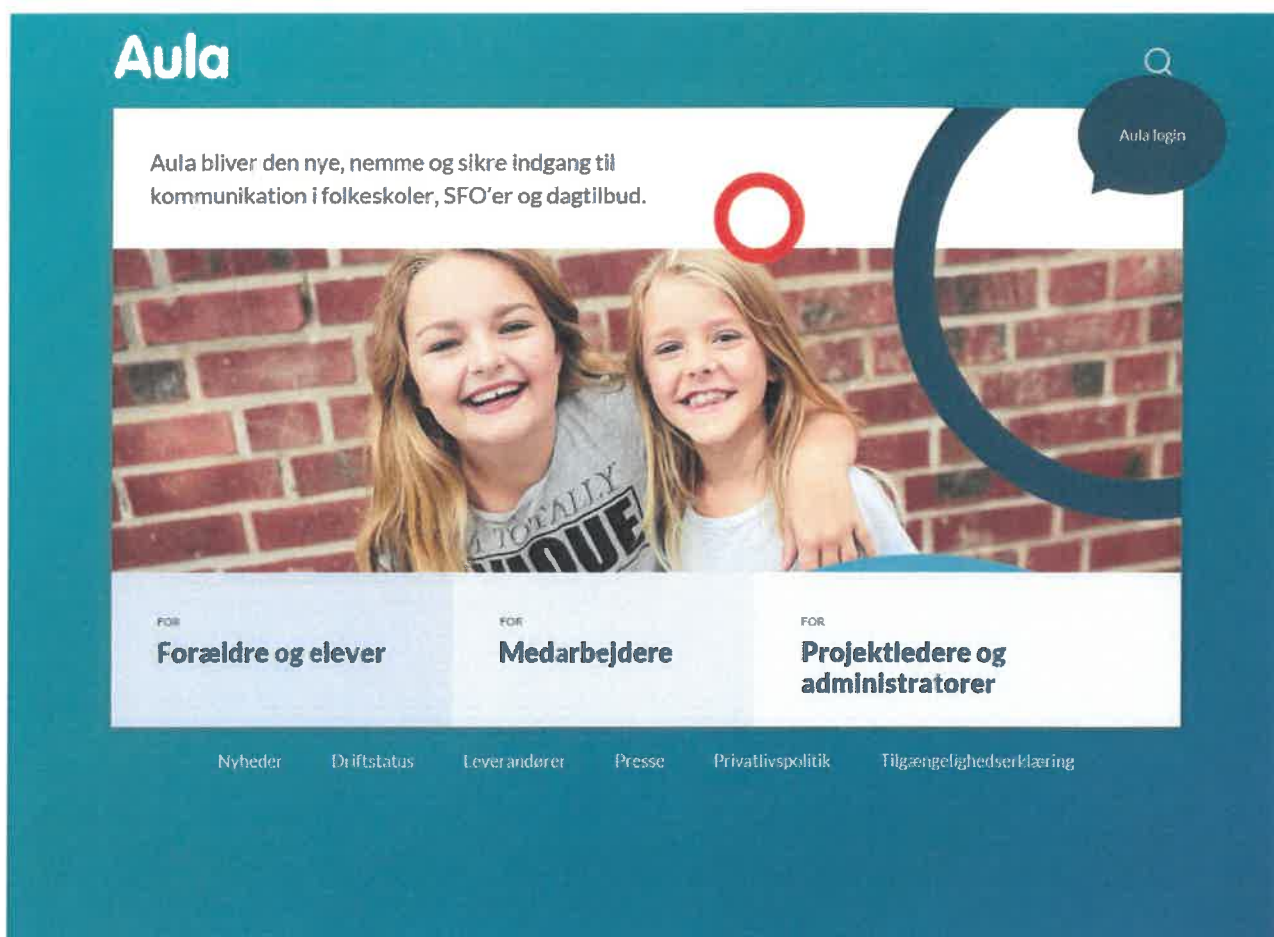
Aula

Aula login

Aula bliver den nye, nemme og sikre indgang til kommunikation i folkeskoler, SFO'er og dagtilbud.

TOTALLY UNIQUE

FOR
Forældre og elever

FOR
Medarbejdere

FOR
Projektledere og administratorer

Nyheder Driftstatus Leverandører Presse Privatlivspolitik Tilgængelighedserklæring